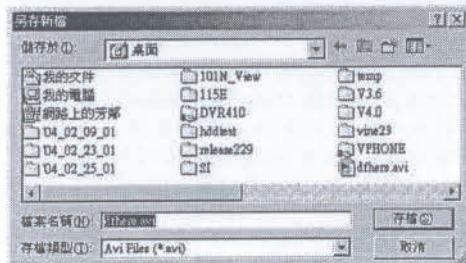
另存新檔

儲存於(I): 桌面

我的文件
我的電腦
網路上的芳鄰
04_02_09_01
04_02_23_01
04_02_25_01
101N_View
115H
DVR410
hddtest
release229
SI
temp
V3.6
V4.0
vine23
VPHONE
dfhers.avi

檔案名稱(N): dfhers.avi
存檔類型(T): Avi Files (*.avi)

存檔(S)
取消